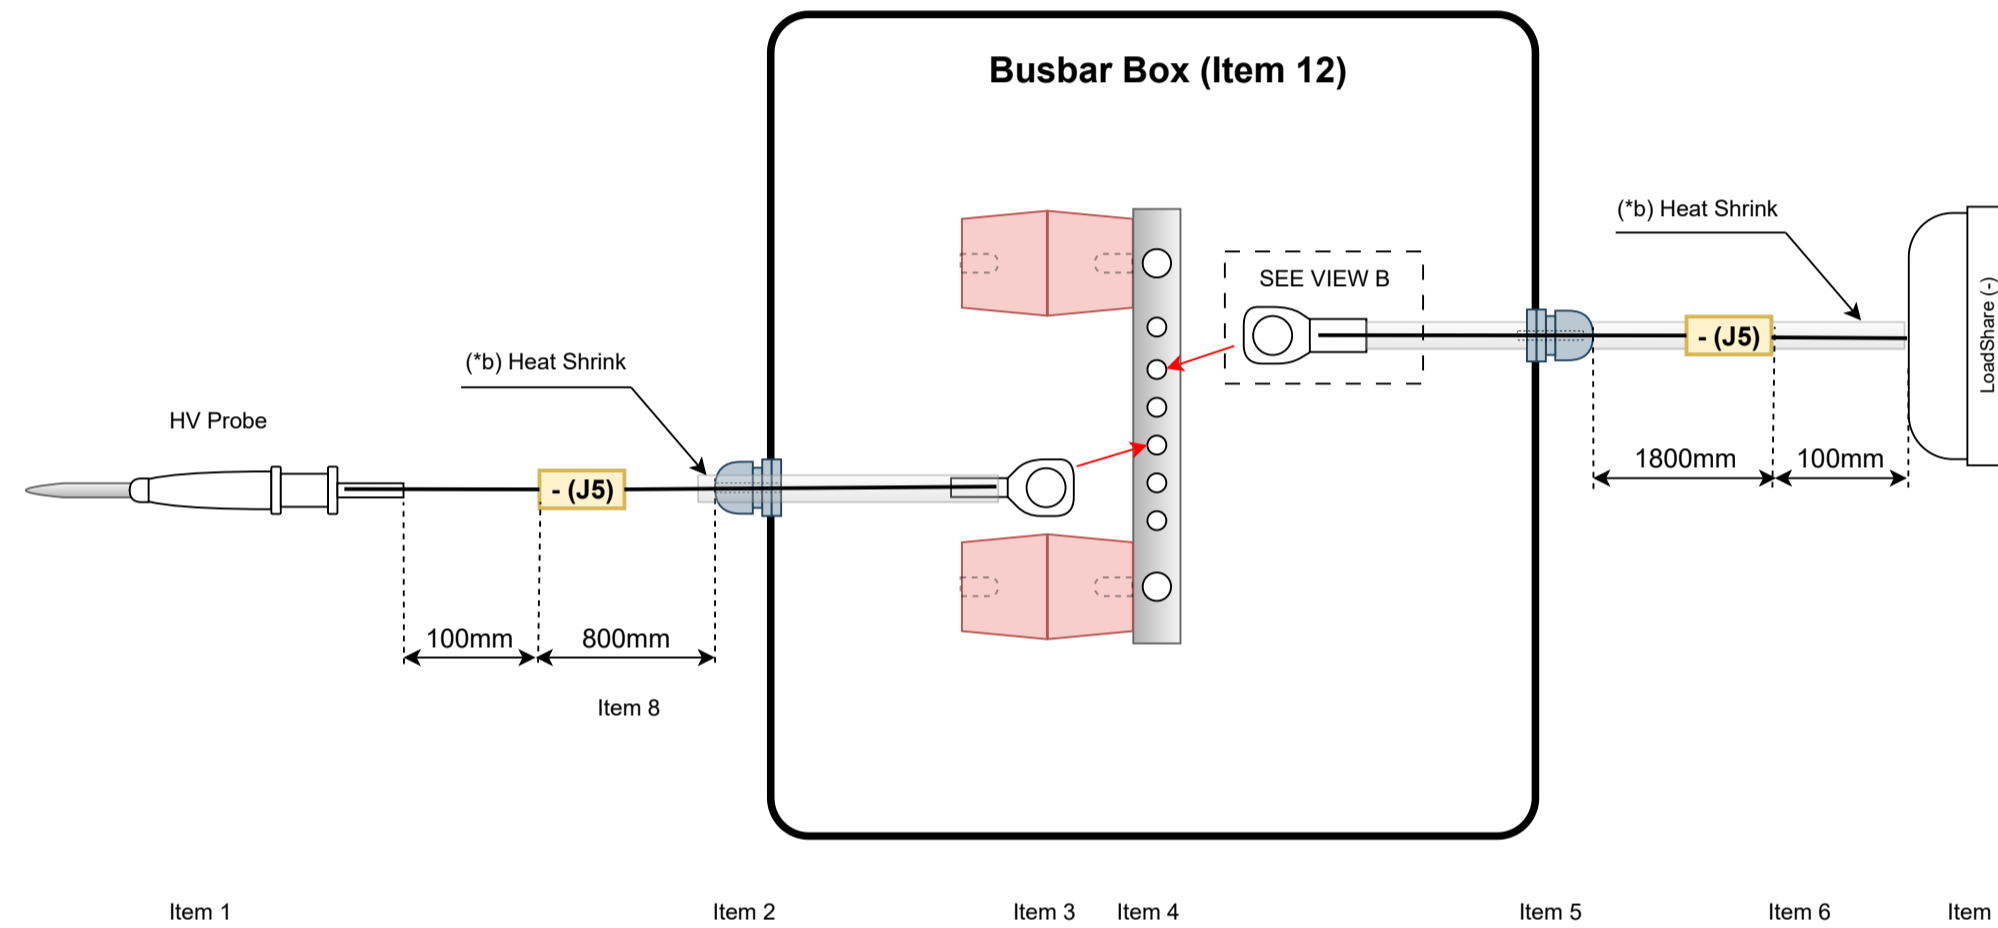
Busbar Box (Item 12)

(*b) Heat Shrink

SEE VIEW B

LoadShare (-)

(*b) Heat Shrink

HV Probe

- (J5)

- (J5)

1800mm

100mm

100mm

800mm

Item 8

Item 1

Item 2

Item 3

Item 4

Item 5

Item 6

Item